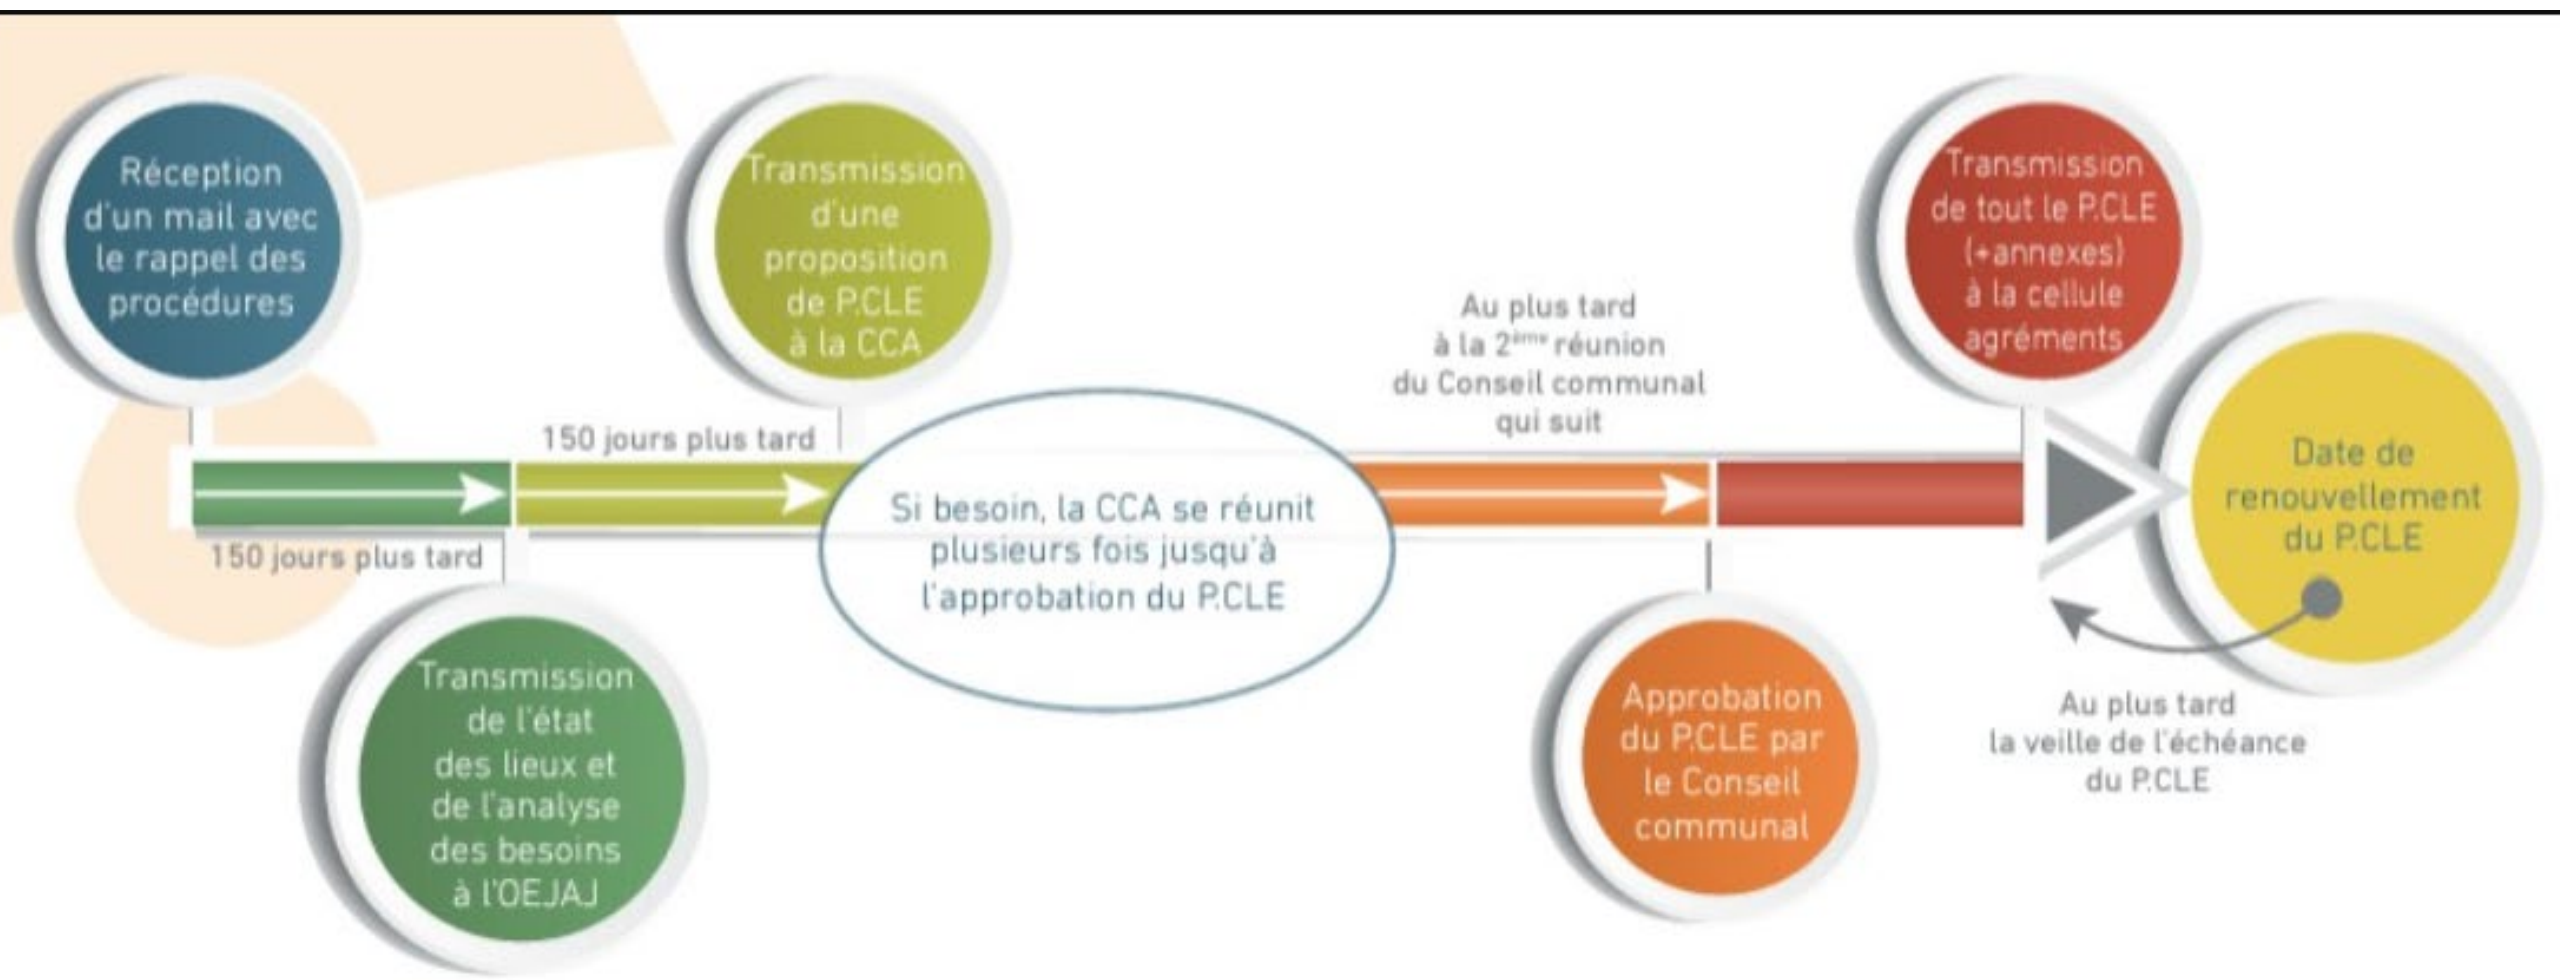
Réception d'un mail avec le rappel des procédures

150 jours plus tard

Transmission de l'état des lieux et de l'analyse des besoins à l'OEJAJ

150 jours plus tard

Transmission d'une proposition de P.CLE à la CCA

Si besoin, la CCA se réunit plusieurs fois jusqu'à l'approbation du P.CLE

Au plus tard à la 2$^{ème}$ réunion du Conseil communal qui suit

Approbation du P.CLE par le Conseil communal

Transmission de tout le P.CLE (+annexes) à la cellule agréments

Date de renouvellement du P.CLE

Au plus tard la veille de l'échéance du P.CLE